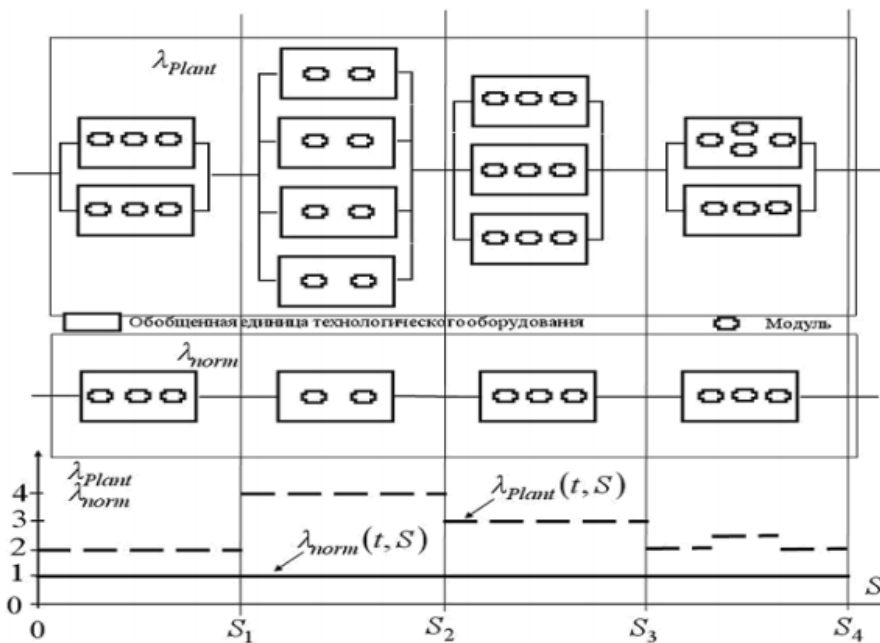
$\lambda_{Plant}$

Обобщенная единица технологического оборудования

Модуль

$\lambda_{norm}$

$\lambda_{Plant}$
$\lambda_{norm}$

4
3
2
1
0

$\lambda_{Plant}(t,S)$

$\lambda_{norm}(t,S)$

S

0 $S_1$ $S_2$ $S_3$ $S_4$